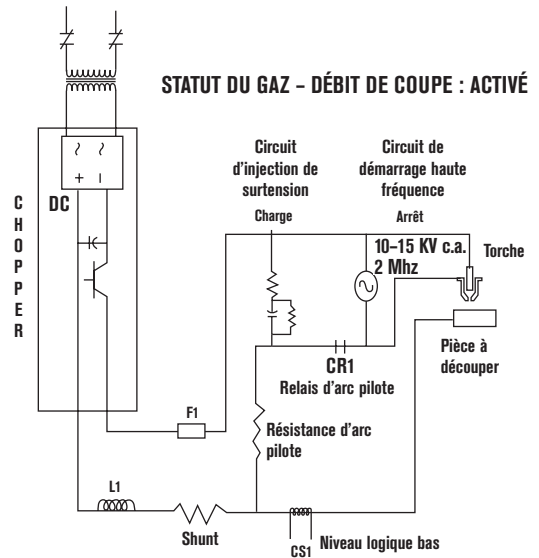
STATUT DU GAZ – DÉBIT DE COUPE : ACTIVÉ

C
H
O
P
P
E
R

DC

+ –

Circuit d'injection de surtension

Charge

Circuit de démarrage haute fréquence

Arrêt

10–15 KV c.a.
2 Mhz

Torche

CR1
Relais d'arc pilote

Pièce à découper

F1

Résistance d'arc pilote

L1

Shunt

CS1

Niveau logique bas